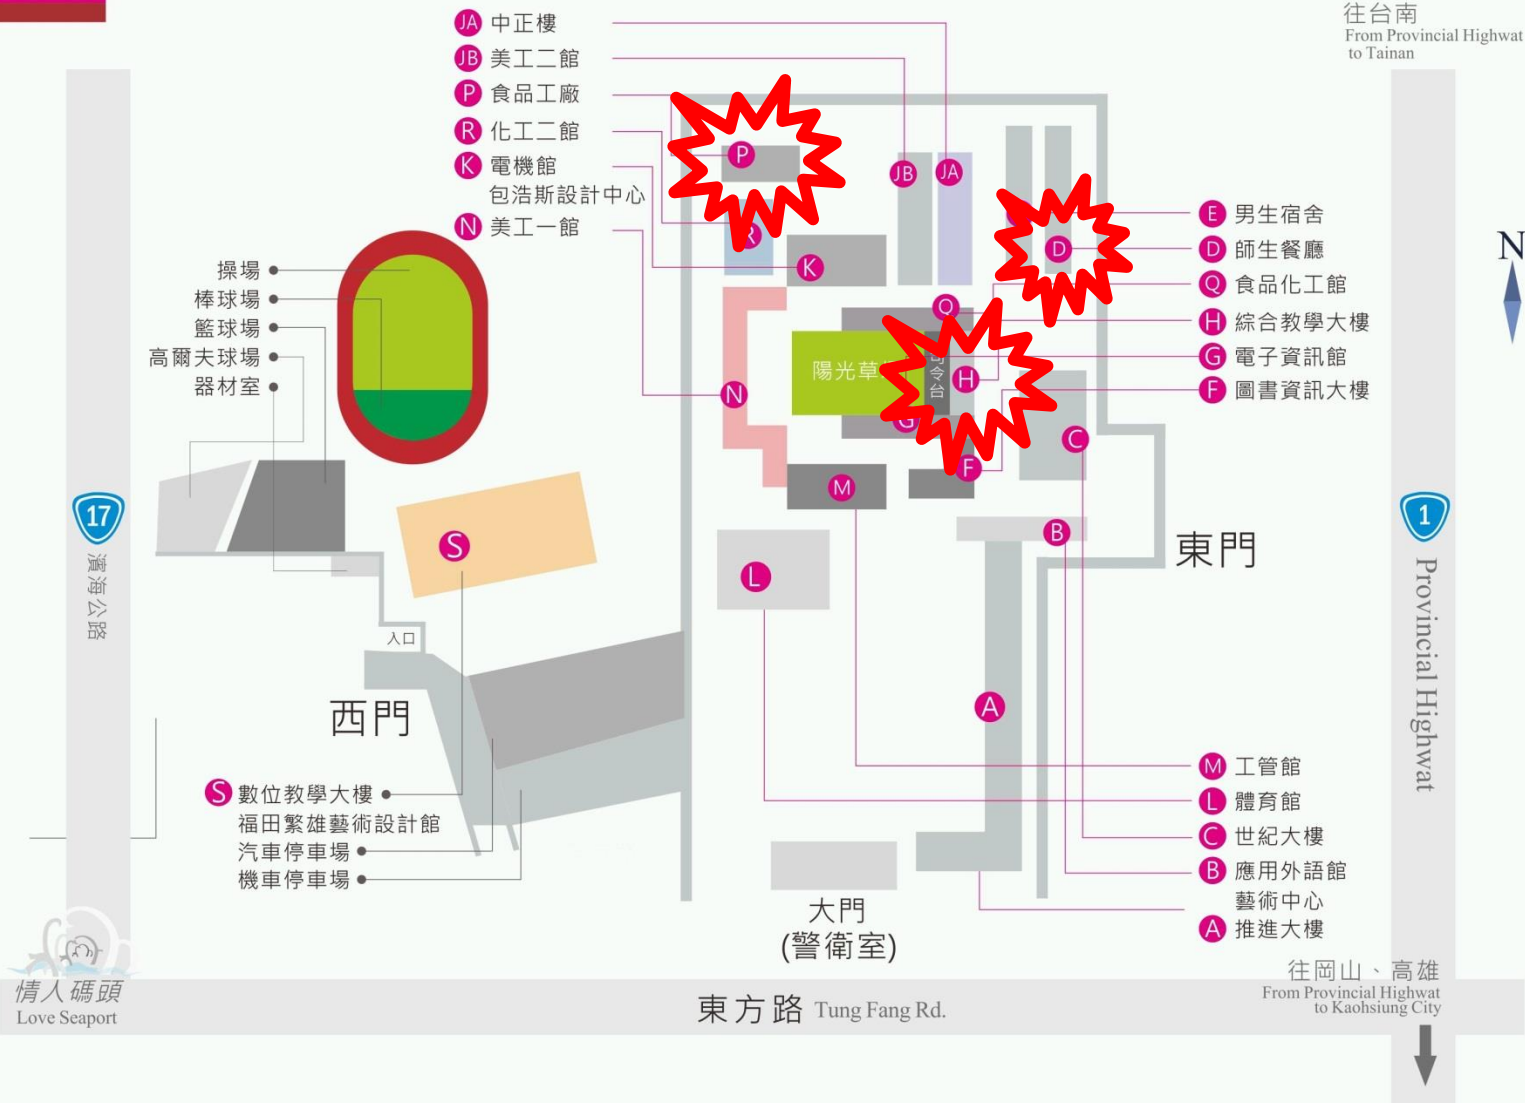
JA 中正樓
JB 美工二館
P 食品工廠
R 化工二館
K 電機館
包浩斯設計中心
N 美工一館

往台南
From Provincial Highwat to Tainan

N

操場
棒球場
籃球場
高爾夫球場
器材室

P
JB JA
R
K
E 男生宿舍
D 師生餐廳
Q 食品化工館
H 綜合教學大樓
G 電子資訊館
F 圖書資訊大樓

D
Q
陽光草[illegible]
司令台
H
N
G
F
C
M

17
濱海公路

S
B
東門
L
1
Provincial Highwat

入口
西門
A

S 數位教學大樓
福田繁雄藝術設計館
汽車停車場
機車停車場

M 工管館
L 體育館
C 世紀大樓
B 應用外語館
藝術中心
A 推進大樓

大門
(警衛室)

情人碼頭
Love Seaport

東方路 Tung Fang Rd.

往岡山、高雄
From Provincial Highwat to Kaohsiung City